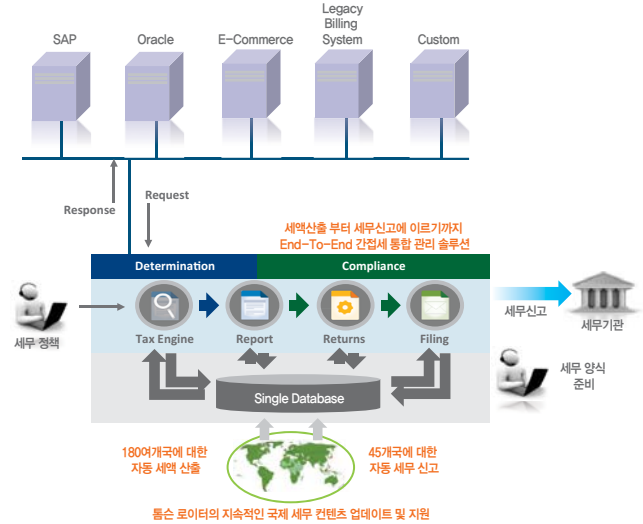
SAP

Oracle

E-Commerce

Legacy Billing System

Custom

Response

Request

세액산출 부터 세무신고에 이르기까지 End-To-End 간접세 통합 관리 솔루션

Determination

Compliance

세무 정책

Tax Engine

Report

Returns

Filing

세무신고

세무기관

세무 양식 준비

Single Database

180여개국에 대한 자동 세액 산출

45개국에 대한 자동 세무 신고

톰슨 로이터의 지속적인 국제 세무 컨텐츠 업데이트 및 지원